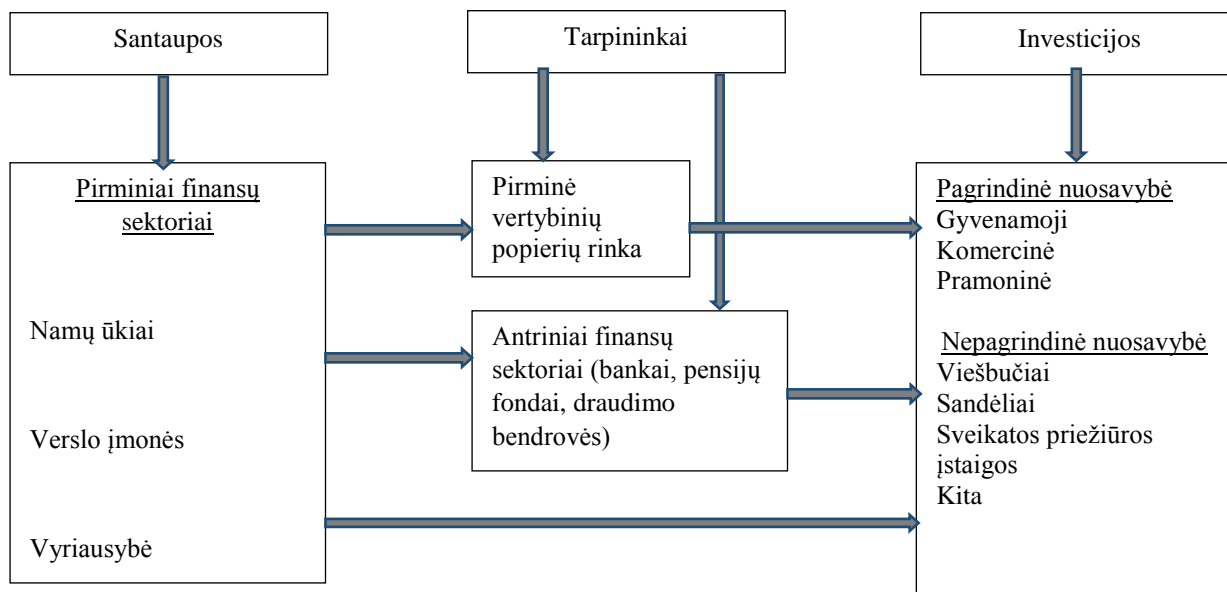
Santaupos

Tarpininkai

Investicijos

Pirminiai finansų sektoriai

Namų ūkiai

Verslo įmonės

Vyriausybė

Pirminė vertybinių popierių rinka

Antriniai finansų sektoriai (bankai, pensijų fondai, draudimo bendrovės)

Pagrindinė nuosavybė
Gyvenamoji
Komercinė
Pramoninė

Nepagrindinė nuosavybė
Viešbučiai
Sandėliai
Sveikatos priežiūros įstaigos
Kita